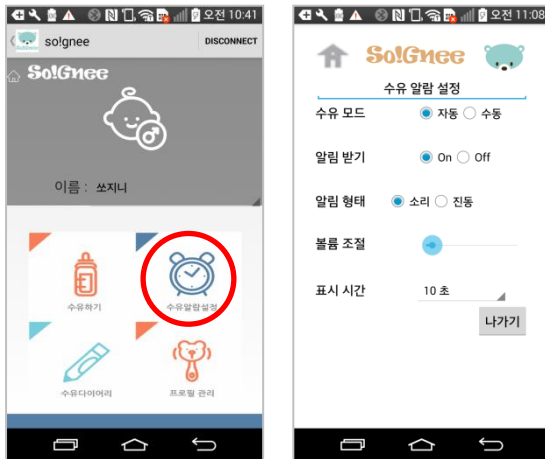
오전 10:41

so!gnee

DISCONNECT

So!Gnee

이름 : 쏘지니

수유하기

수유알람설정

수유다이어리

프로필 관리

오전 11:08

So!Gnee

수유 알람 설정

수유 모드 자동 수동

알림 받기 On Off

알림 형태 소리 진동

볼륨 조절

표시 시간 10 초

나가기